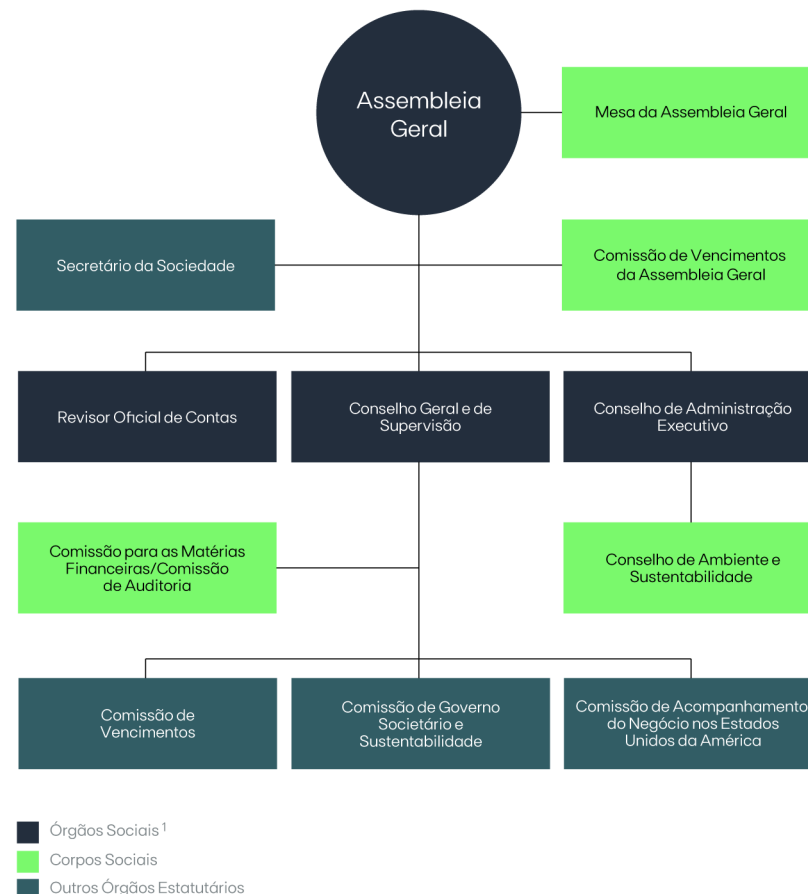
Assembleia Geral

Mesa da Assembleia Geral

Secretário da Sociedade

Comissão de Vencimentos da Assembleia Geral

Revisor Oficial de Contas

Conselho Geral e de Supervisão

Conselho de Administração Executivo

Comissão para as Matérias Financeiras/Comissão de Auditoria

Conselho de Ambiente e Sustentabilidade

Comissão de Vencimentos

Comissão de Governo Societário e Sustentabilidade

Comissão de Acompanhamento do Negócio nos Estados Unidos da América

Órgãos Sociais $^1$

Corpos Sociais

Outros Órgãos Estatutários